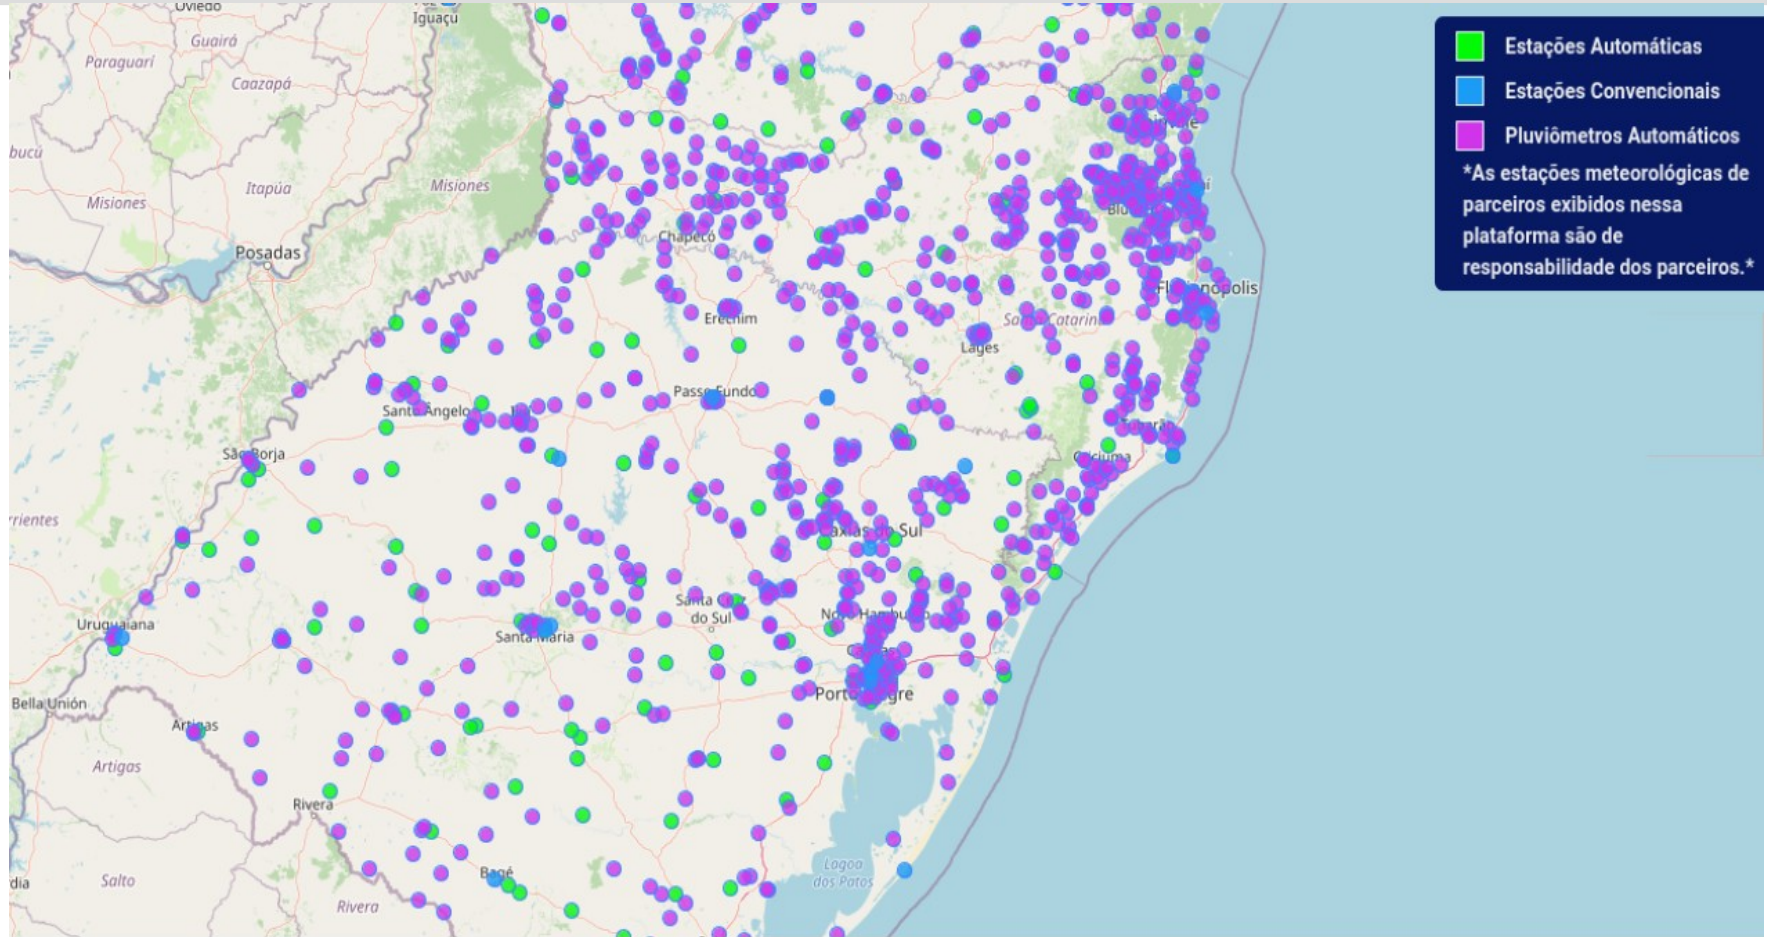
Oviedo
Iguaçu
Guairá
Paraguarí
Caazapá
bucú
Itapúa
Misiones
Misiones
Posadas
Chapecó
Erechim
Lages
Santa Catarina
Florianópolis
Passo Fundo
Santo Ângelo
São Borja
rrientes
Caxias do Sul
Criciúma
Uruguaiana
Santa Maria
Santa Cruz do Sul
Novo Hamburgo
Porto Alegre
Bella Unión
Artigas
Artigas
Rivera
Bagé
Lagoa dos Patos
dia
Salto
Rivera

Estações Automáticas
Estações Convencionais
Pluviômetros Automáticos
*As estações meteorológicas de parceiros exibidos nessa plataforma são de responsabilidade dos parceiros.*